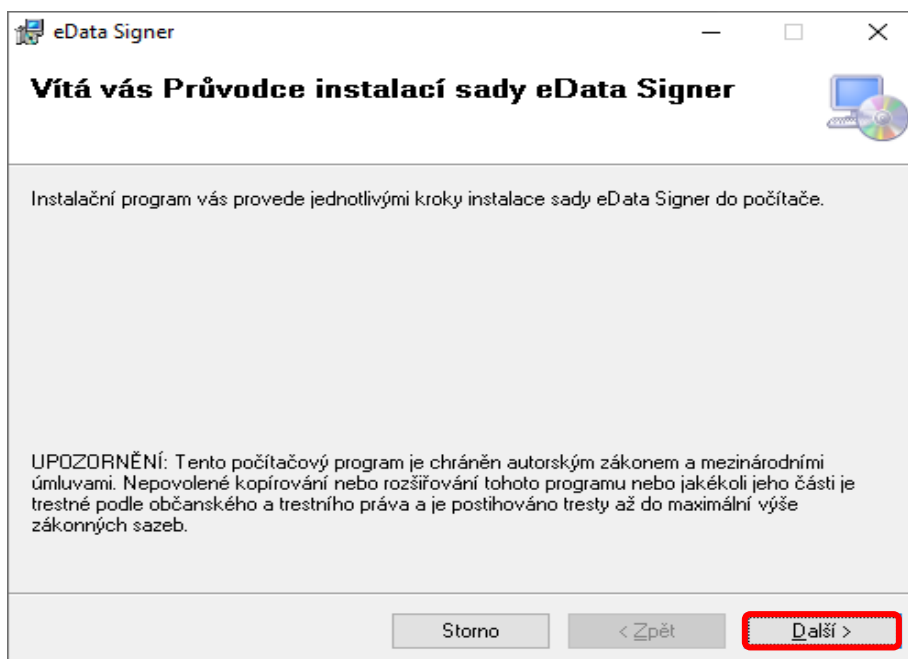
eData Signer

Vítá vás Průvodce instalací sady eData Signer

Instalační program vás provede jednotlivými kroky instalace sady eData Signer do počítače.

UPOZORNĚNÍ: Tento počítačový program je chráněn autorským zákonem a mezinárodními úmluvami. Nepovolené kopírování nebo rozšiřování tohoto programu nebo jakékoli jeho části je trestné podle občanského a trestního práva a je postihováno tresty až do maximální výše zákonných sazeb.

Storno

< Zpět

Další >